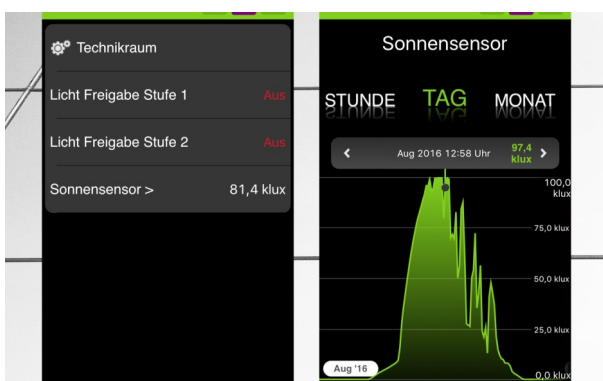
Technikraum

Licht Freigabe Stufe 1 Aus

Licht Freigabe Stufe 2 Aus

Sonnensensor > 81,4 klux

Sonnensensor

STUNDE TAG MONAT

‹ Aug 2016 12:58 Uhr 97,4 klux ›

100,0 klux

75,0 klux

50,0 klux

25,0 klux

0,0 klux

Aug '16